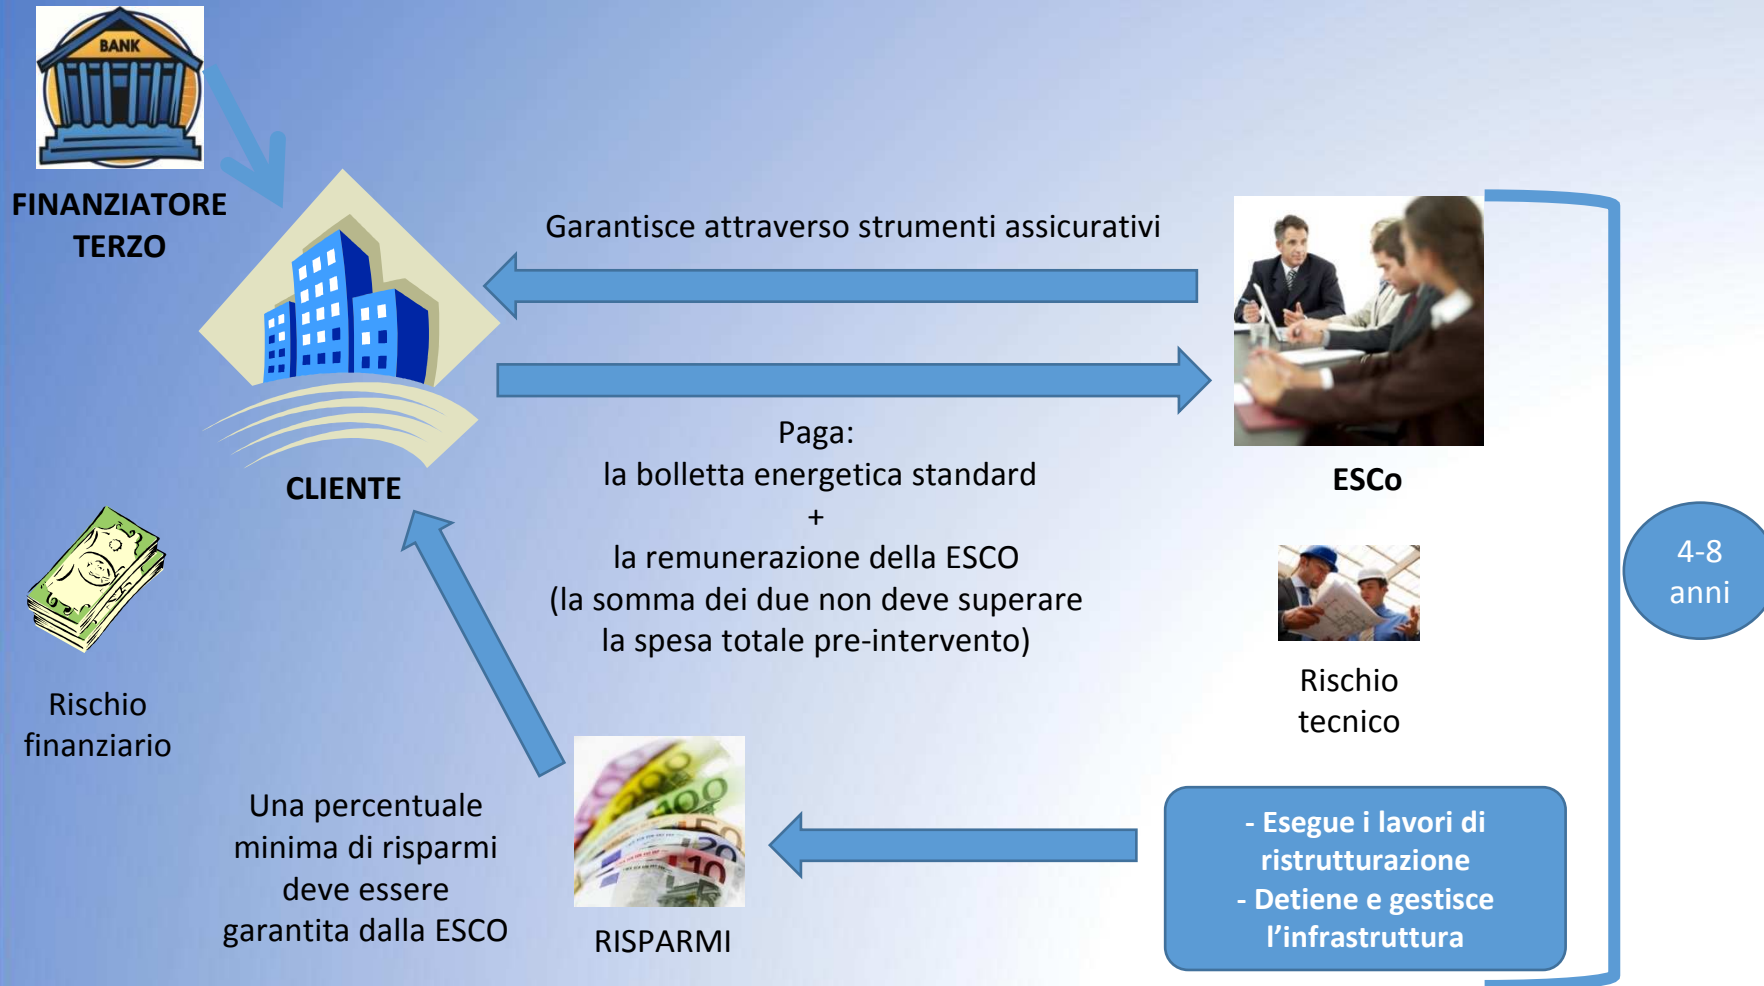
BANK

FINANZIATORE TERZO

Garantisce attraverso strumenti assicurativi

CLIENTE

Paga:
la bolletta energetica standard
+
la remunerazione della ESCO
(la somma dei due non deve superare la spesa totale pre-intervento)

ESCo

4-8 anni

Rischio finanziario

Rischio tecnico

Una percentuale minima di risparmi deve essere garantita dalla ESCO

RISPARMI

- Esegue i lavori di ristrutturazione
- Detiene e gestisce l'infrastruttura